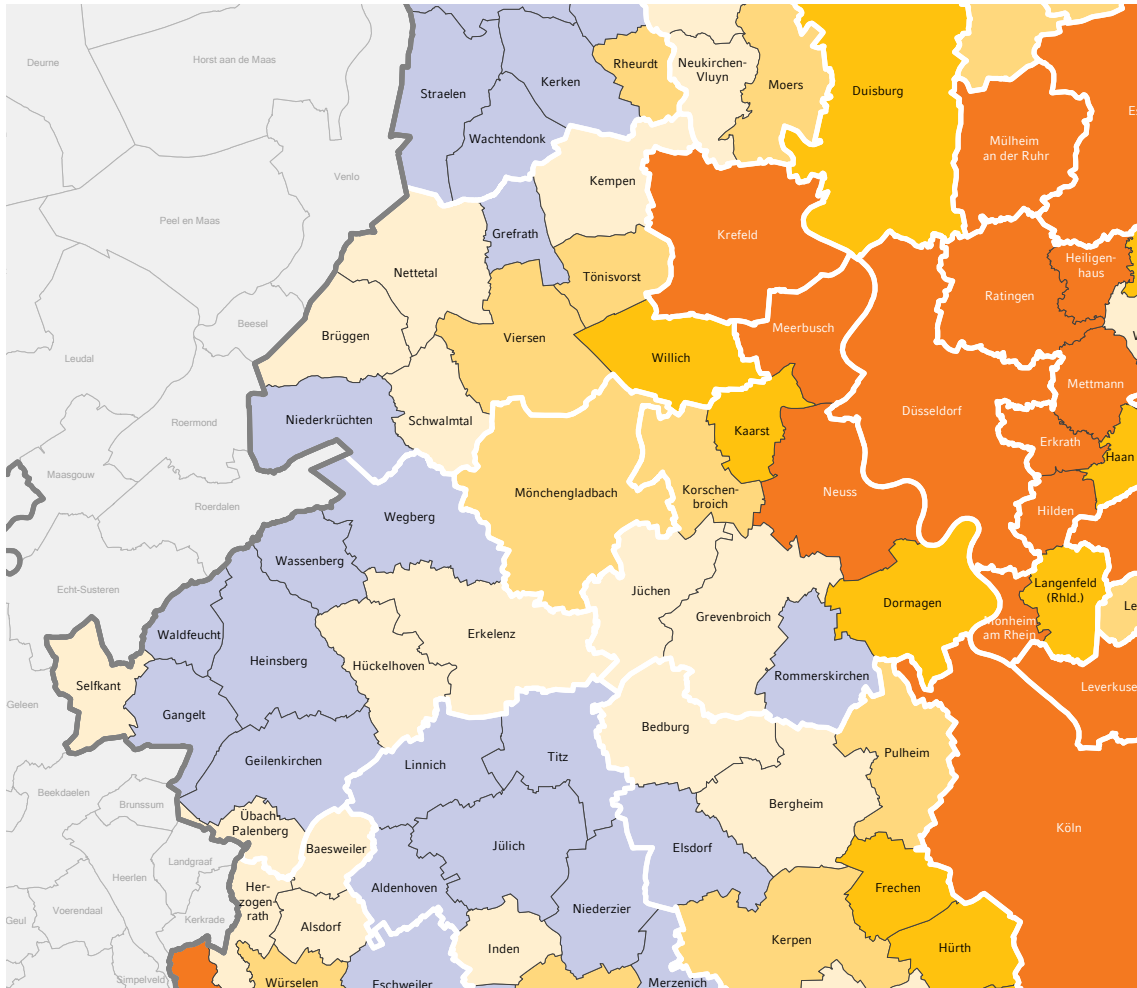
Deurne
Horst aan de Maas
Straelen
Kerken
Rheurdt
Neukirchen-Vluyn
Moers
Duisburg
Mülheim an der Ruhr
Wachtendonk
Venlo
Kempen
Krefeld
Peel en Maas
Grefrath
Heiligenhaus
Nettetal
Tönisvorst
Ratingen
Beesel
Brüggen
Viersen
Meerbusch
Willich
Leudal
Mettmann
Niederkrüchten
Schwalmtal
Kaarst
Düsseldorf
Roermond
Erkrath
Haan
Maasgouw
Mönchengladbach
Korschenbroich
Neuss
Roerdalen
Wegberg
Hilden
Wassenberg
Echt-Susteren
Jüchen
Langenfeld (Rhld.)
Grevenbroich
Dormagen
Waldfeucht
Erkelenz
Monheim am Rhein
Heinsberg
Hückelhoven
Rommerskirchen
Selfkant
Leverkuse
Geleen
Gangelt
Bedburg
Titz
Pulheim
Geilenkirchen
Linnich
Beekdaelen
Brunssum
Übach-Palenberg
Bergheim
Köln
Baesweiler
Jülich
Elsdorf
Landgraaf
Heerlen
Herzogenrath
Frechen
Aldenhoven
Voerendaal
Niederzier
Geul
Kerkrade
Alsdorf
Inden
Kerpen
Hürth
Simpelveld
Würselen
Eschweiler
Merzenich